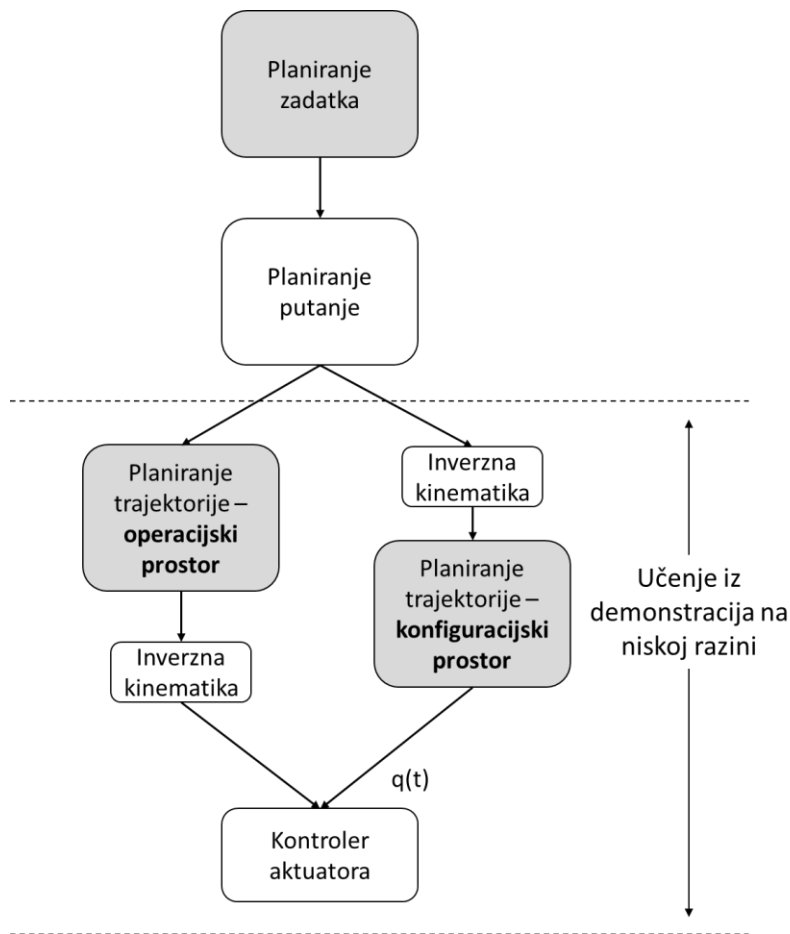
Planiranje zadatka

Planiranje putanje

Planiranje trajektorije – **operacijski prostor**

Inverzna kinematika

Inverzna kinematika

Planiranje trajektorije – **konfiguracijski prostor**

Učenje iz demonstracija na niskoj razini

q(t)

Kontroler aktuatora